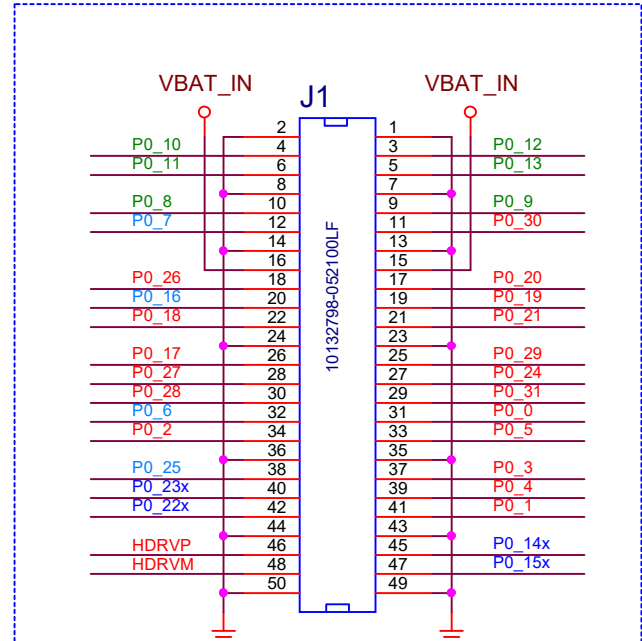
VBAT_IN

J1

VBAT_IN

10132798-052100LF

| Left label | Left pin | Right pin | Right label |
|---|---|---|---|
| | 2 | 1 | |
| P0_10 | 4 | 3 | P0_12 |
| P0_11 | 6 | 5 | P0_13 |
| | 8 | 7 | |
| P0_8 | 10 | 9 | P0_9 |
| P0_7 | 12 | 11 | P0_30 |
| | 14 | 13 | |
| | 16 | 15 | |
| P0_26 | 18 | 17 | P0_20 |
| P0_16 | 20 | 19 | P0_19 |
| P0_18 | 22 | 21 | P0_21 |
| | 24 | 23 | |
| P0_17 | 26 | 25 | P0_29 |
| P0_27 | 28 | 27 | P0_24 |
| P0_28 | 30 | 29 | P0_31 |
| P0_6 | 32 | 31 | P0_0 |
| P0_2 | 34 | 33 | P0_5 |
| | 36 | 35 | |
| P0_25 | 38 | 37 | P0_3 |
| P0_23x | 40 | 39 | P0_4 |
| P0_22x | 42 | 41 | P0_1 |
| | 44 | 43 | |
| HDRVP | 46 | 45 | P0_14x |
| HDRVM | 48 | 47 | P0_15x |
| | 50 | 49 | |